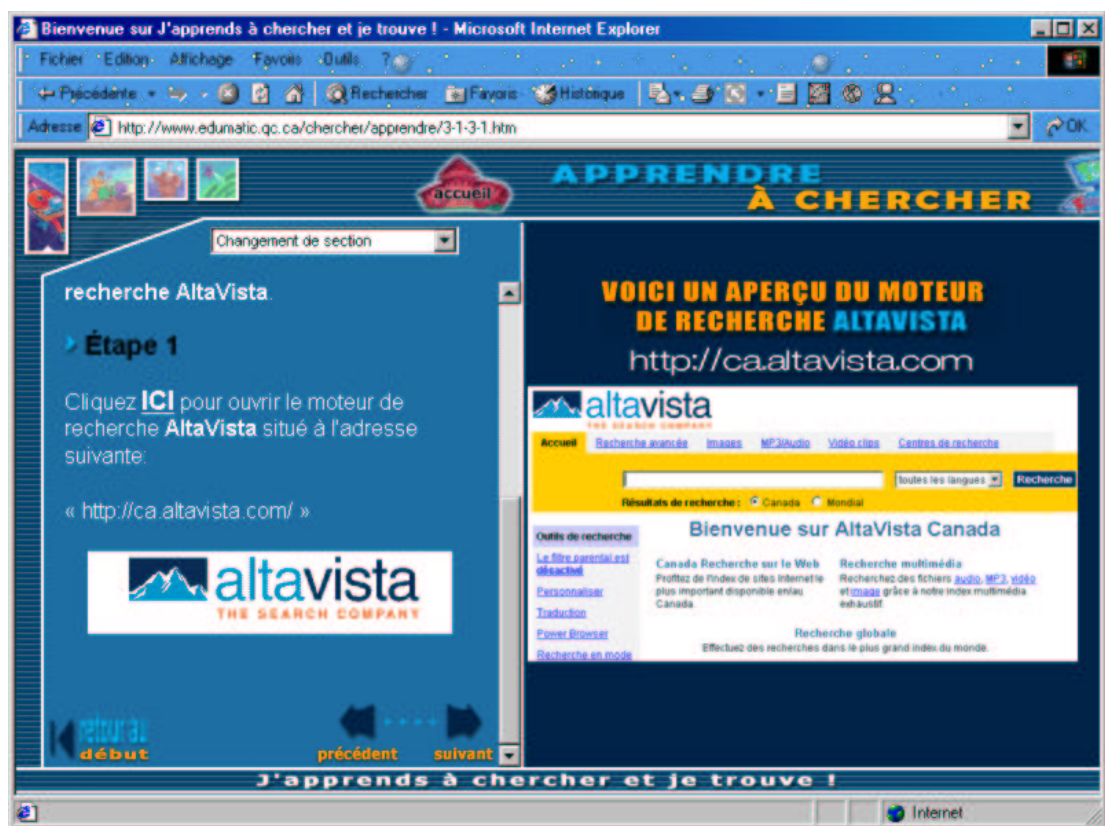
Bienvenue sur J'apprends à chercher et je trouve ! - Microsoft Internet Explorer

Fichier Edition Affichage Favoris Outils ?

Précédente Rechercher Favoris Historique

Adresse http://www.edumatic.qc.ca/chercher/apprendre/3-1-3-1.htm OK

accueil

APPRENDRE À CHERCHER

Changement de section

recherche AltaVista.

Étape 1

Cliquez ICI pour ouvrir le moteur de recherche AltaVista situé à l'adresse suivante:

« http://ca.altavista.com/ »

altavista THE SEARCH COMPANY

retour au début

précédent suivant

VOICI UN APERÇU DU MOTEUR DE RECHERCHE ALTAVISTA

http://ca.altavista.com

altavista THE SEARCH COMPANY

Accueil Recherche avancée Images MP3/Audio Vidéo clips Centres de recherche

toutes les langues Recherche

Résultats de recherche : Canada Mondial

Outils de recherche

Le filtre parental est désactivé

Personnaliser

Traduction

Power Browser

Recherche en mode

Bienvenue sur AltaVista Canada

Canada Recherche sur le Web
Profitez de l'index de sites Internet le plus important disponible en/au Canada.

Recherche multimédia
Recherchez des fichiers audio, MP3, vidéo et image grâce à notre index multimédia exhaustif.

Recherche globale
Effectuez des recherches dans le plus grand index du monde.

J'apprends à chercher et je trouve !

Internet